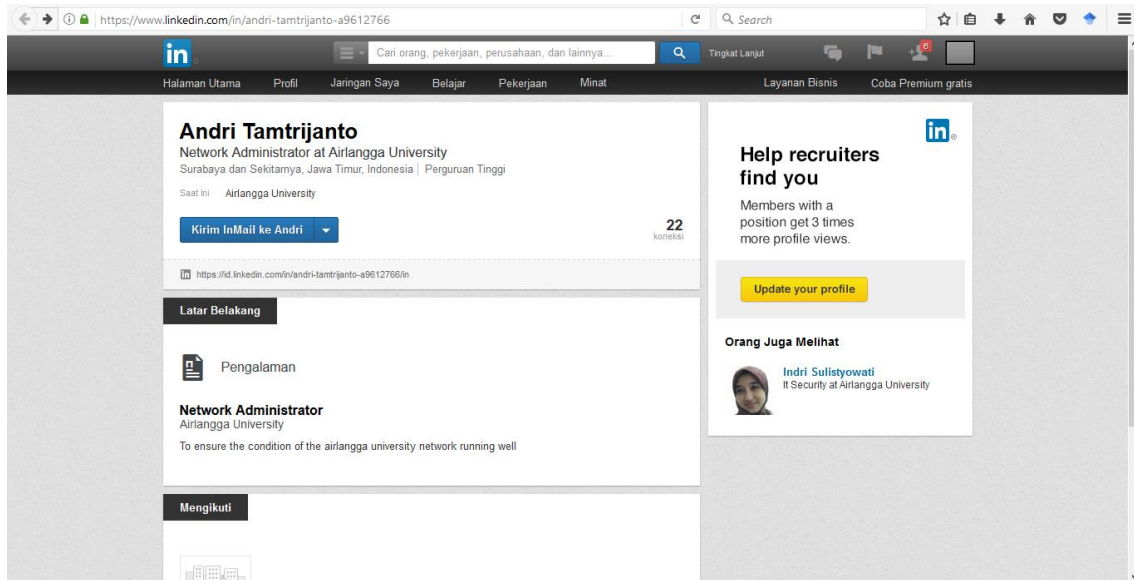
https://www.linkedin.com/in/andri-tamtrijanto-a9612766

Search

in

Cari orang, pekerjaan, perusahaan, dan lainnya...

Tingkat Lanjut

6

Halaman Utama Profil Jaringan Saya Belajar Pekerjaan Minat Layanan Bisnis Coba Premium gratis

Andri Tamtrijanto
Network Administrator at Airlangga University
Surabaya dan Sekitarnya, Jawa Timur, Indonesia | Perguruan Tinggi

Saat Ini Airlangga University

Kirim InMail ke Andri

22
koneksi

https://id.linkedin.com/in/andri-tamtrijanto-a9612766/in

Latar Belakang

Pengalaman

Network Administrator
Airlangga University
To ensure the condition of the airlangga university network running well

Mengikuti

in

Help recruiters find you

Members with a position get 3 times more profile views.

Update your profile

Orang Juga Melihat

Indri Sulistyowati
It Security at Airlangga University